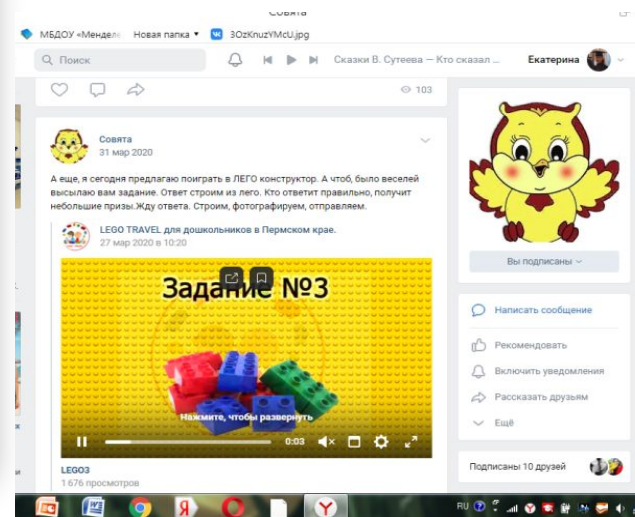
Совята

МБДОУ «Менделе Новая папка ▾ 3OzKnuzYMcU.jpg

Поиск

Сказки В. Сутеева — Кто сказал ...

Екатерина

103

Совята
31 мар 2020

А еще, я сегодня предлагаю поиграть в ЛЕГО конструктор. А чтоб, было веселей высылаю вам задание. Ответ строим из лего. Кто ответит правильно, получит небольшие призы.Жду ответа. Строим, фотографируем, отправляем.

LEGO TRAVEL для дошкольников в Пермском крае.
27 мар 2020 в 10:20

Задание №3

Нажмите, чтобы развернуть

0:03

LEGO3
1 676 просмотров

Вы подписаны

Написать сообщение

Рекомендовать

Включить уведомления

Рассказать друзьям

Ещё

Подписаны 10 друзей

RU